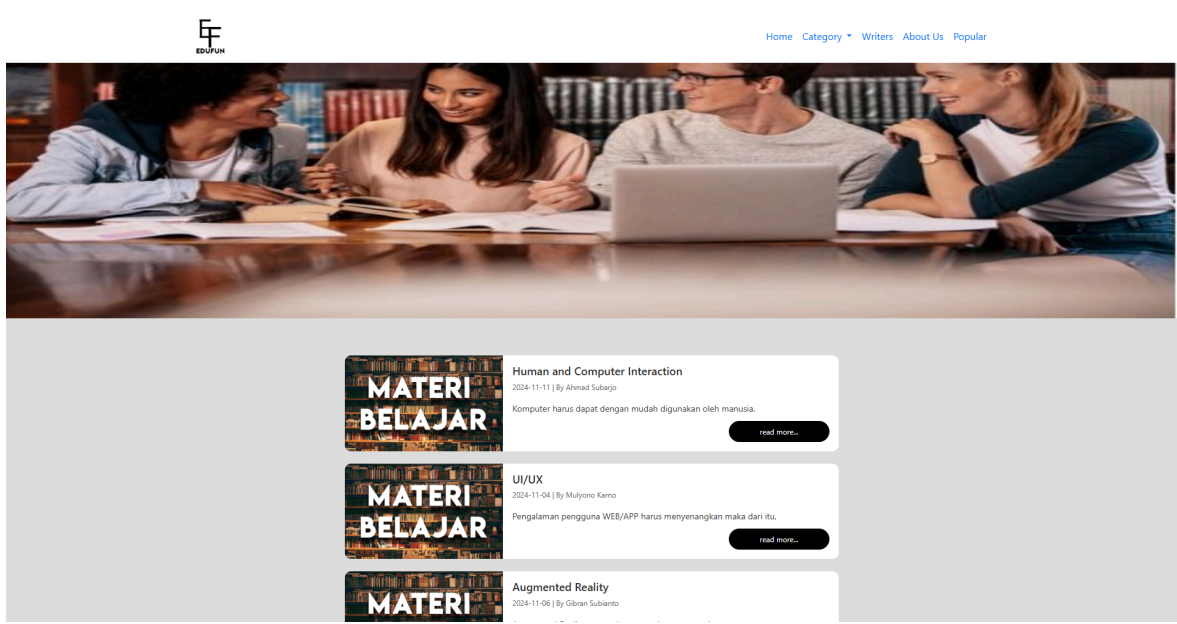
EF
EDUFUN

Home Category Writers About Us Popular

MATERI BELAJAR

Human and Computer Interaction

2024-11-11 | By Ahmad Subarjo

Komputer harus dapat dengan mudah digunakan oleh manusia.

read more...

MATERI BELAJAR

UI/UX

2024-11-04 | By Mulyono Karno

Pengalaman pengguna WEB/APP harus menyenangkan maka dari itu.

read more...

MATERI

Augmented Reality

2024-11-06 | By Gibran Subianto

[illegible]